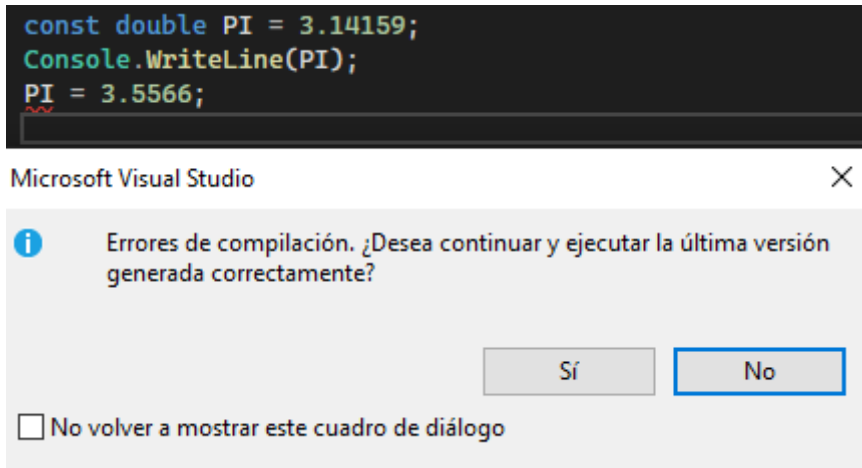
const double PI = 3.14159;
Console.WriteLine(PI);
PI = 3.5566;

Microsoft Visual Studio

×

Errores de compilación. ¿Desea continuar y ejecutar la última versión generada correctamente?

Sí

No

No volver a mostrar este cuadro de diálogo